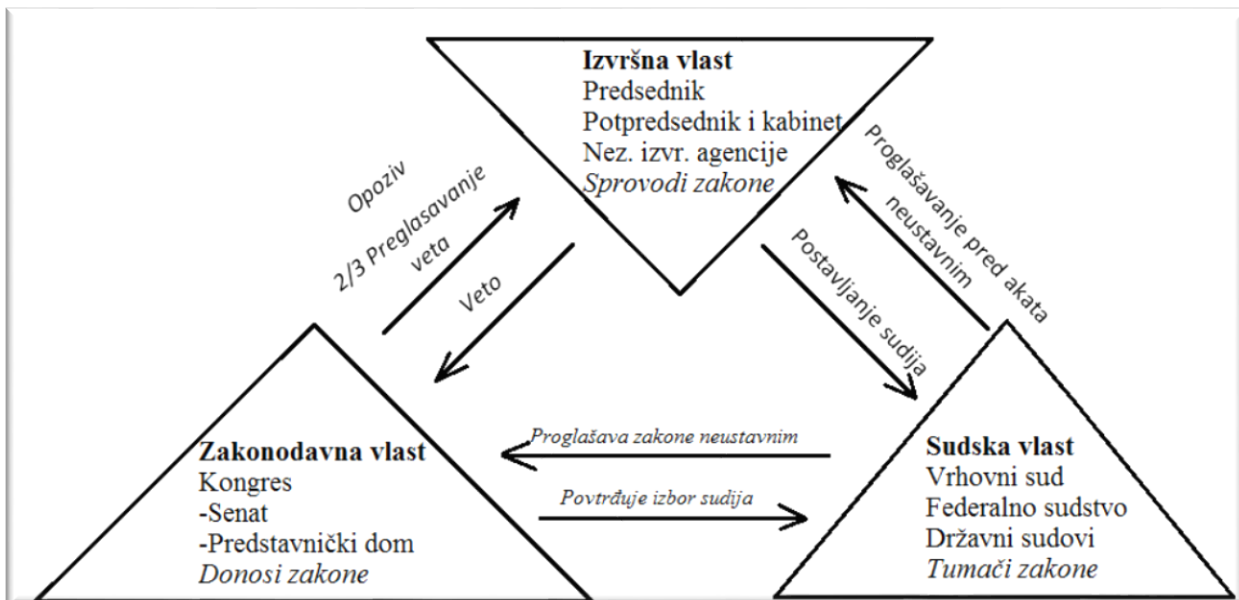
**Izvršna vlast**
Predsednik
Potpredsednik i kabinet
Nez. izvr. agencije
*Sprovodi zakone*

Opoziv
2/3 Preglasavanje veta

Veto

Proglašavanje pred akata neustavnim

Postavljanje sudija

**Zakonodavna vlast**
Kongres
-Senat
-Predstavnički dom
*Donosi zakone*

*Proglašava zakone neustavnim*

*Povtrđuje izbor sudija*

**Sudska vlast**
Vrhovni sud
Federalno sudstvo
Državni sudovi
*Tumači zakone*